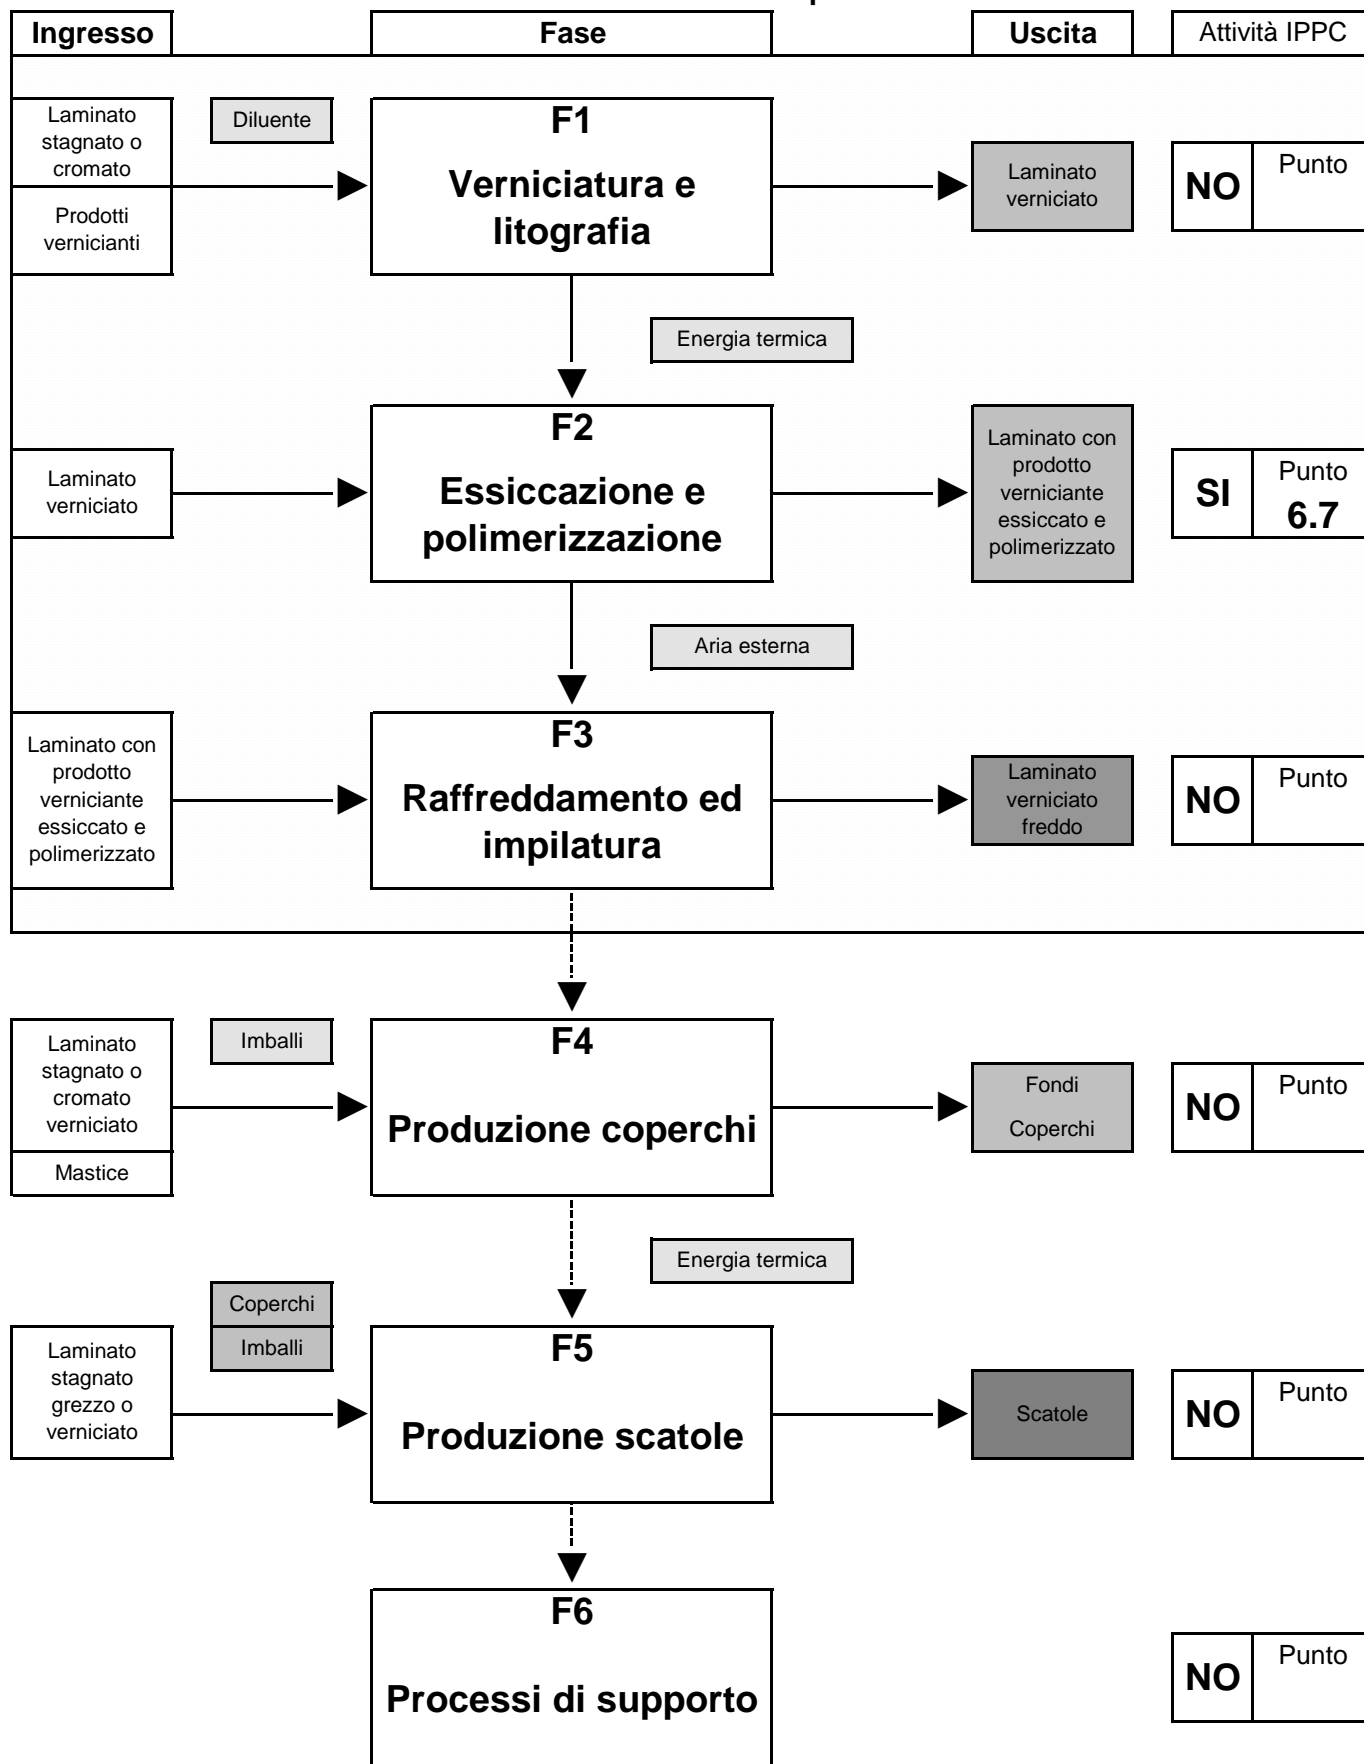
Ingresso | Fase | Uscita | Attività IPPC

Laminato stagnato o cromato
Prodotti vernicianti
Diluente
F1
Verniciatura e litografia
Laminato verniciato
NO
Punto

Energia termica

Laminato verniciato
F2
Essiccazione e polimerizzazione
Laminato con prodotto verniciante essiccato e polimerizzato
SI
Punto 6.7

Aria esterna

Laminato con prodotto verniciante essiccato e polimerizzato
F3
Raffreddamento ed impilatura
Laminato verniciato freddo
NO
Punto

Laminato stagnato o cromato verniciato
Mastice
Imballi
F4
Produzione coperchi
Fondi
Coperchi
NO
Punto

Energia termica

Coperchi
Imballi
Laminato stagnato grezzo o verniciato
F5
Produzione scatole
Scatole
NO
Punto

F6
Processi di supporto
NO
Punto